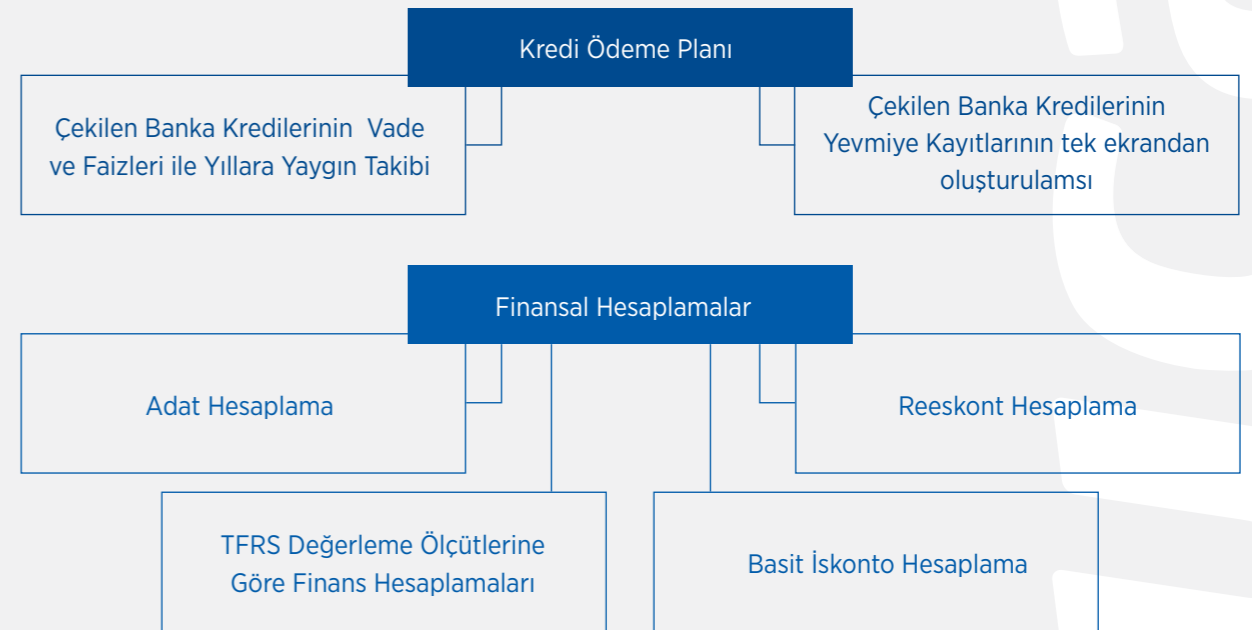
Kredi Ödeme Planı

Çekilen Banka Kredilerinin Vade ve Faizleri ile Yıllara Yaygın Takibi

Çekilen Banka Kredilerinin Yevmiye Kayıtlarının tek ekrandan oluşturulamsı

Finansal Hesaplamalar

Adat Hesaplama

Reeskont Hesaplama

TFRS Değerleme Ölçütlerine Göre Finans Hesaplamaları

Basit İskonto Hesaplama